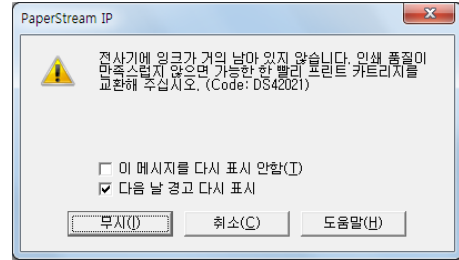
PaperStream IP

전사기에 잉크가 거의 남아 있지 않습니다. 인쇄 품질이 만족스럽지 않으면 가능한 한 빨리 프린트 카트리지를 교환해 주십시오. (Code: DS42021)

☐ 이 메시지를 다시 표시 안함(T)
☑ 다음 날 경고 다시 표시

무시(I) 취소(C) 도움말(H)